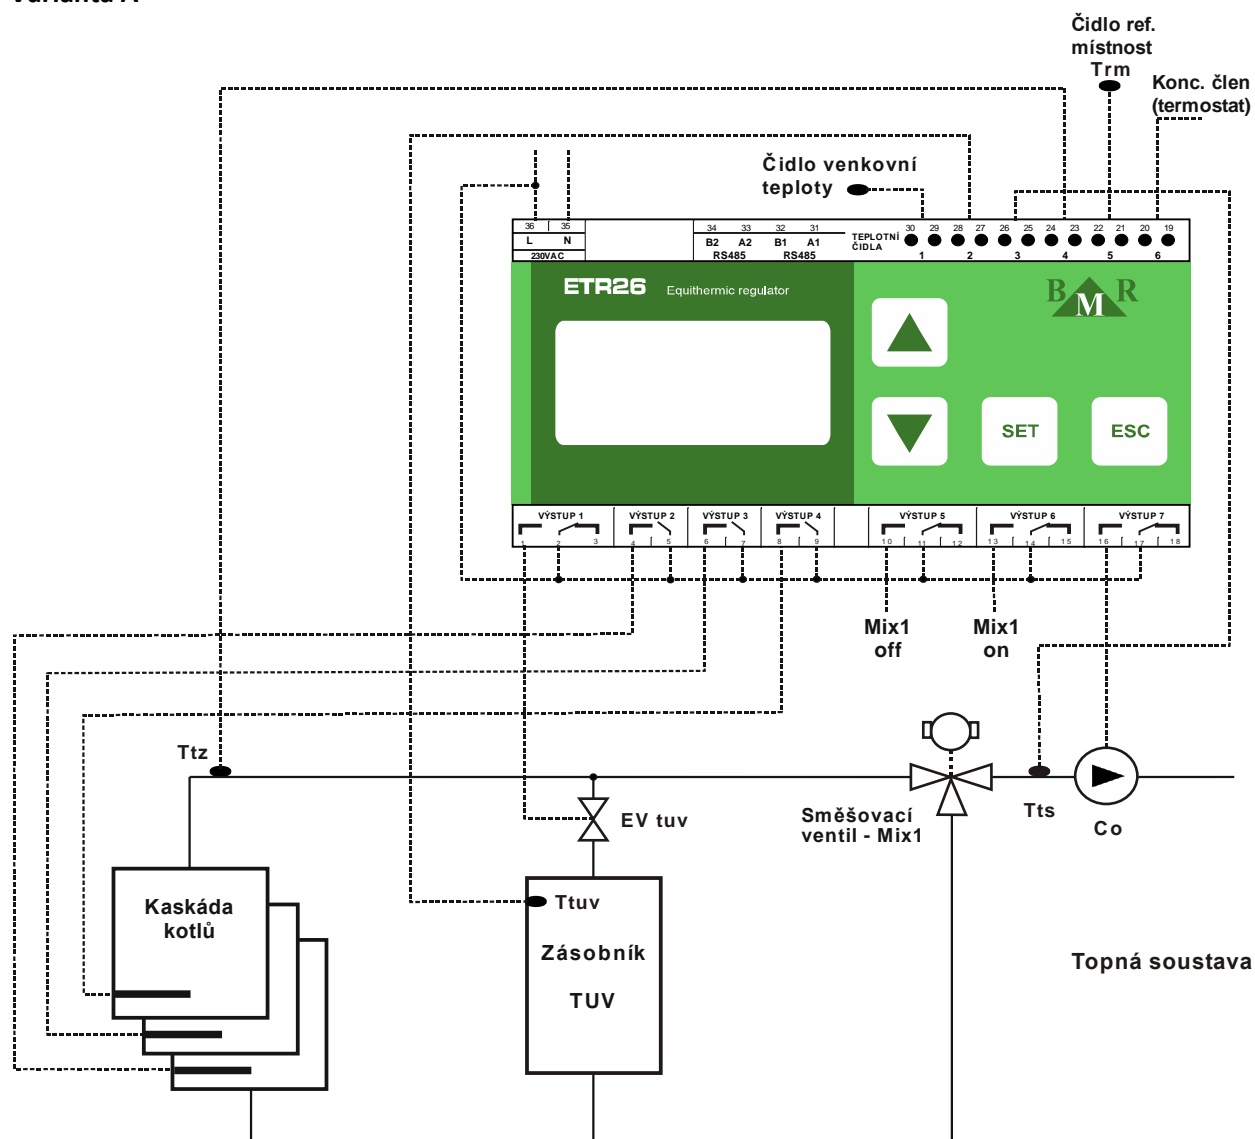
Varianta A

Čidlo ref. místnost Trm

Konc. člen (termostat)

Čidlo venkovní teploty

36 35
L N
230VAC

34 33 32 31
B2 A2 B1 A1
RS485 RS485

TEPLOTNÍ ČIDLA
30 29 28 27 26 25 24 23 22 21 20 19
1 2 3 4 5 6

ETR26 Equithermic regulator

BMR

SET ESC

VÝSTUP 1 VÝSTUP 2 VÝSTUP 3 VÝSTUP 4 VÝSTUP 5 VÝSTUP 6 VÝSTUP 7
1 2 3 4 5 6 7 8 9 10 11 12 13 14 15 16 17 18

Mix1 off

Mix1 on

Ttz

EV tuv

Směšovací ventil - Mix1

Tts

Co

Kaskáda kotlů

Ttuv

Zásobník TUV

Topná soustava